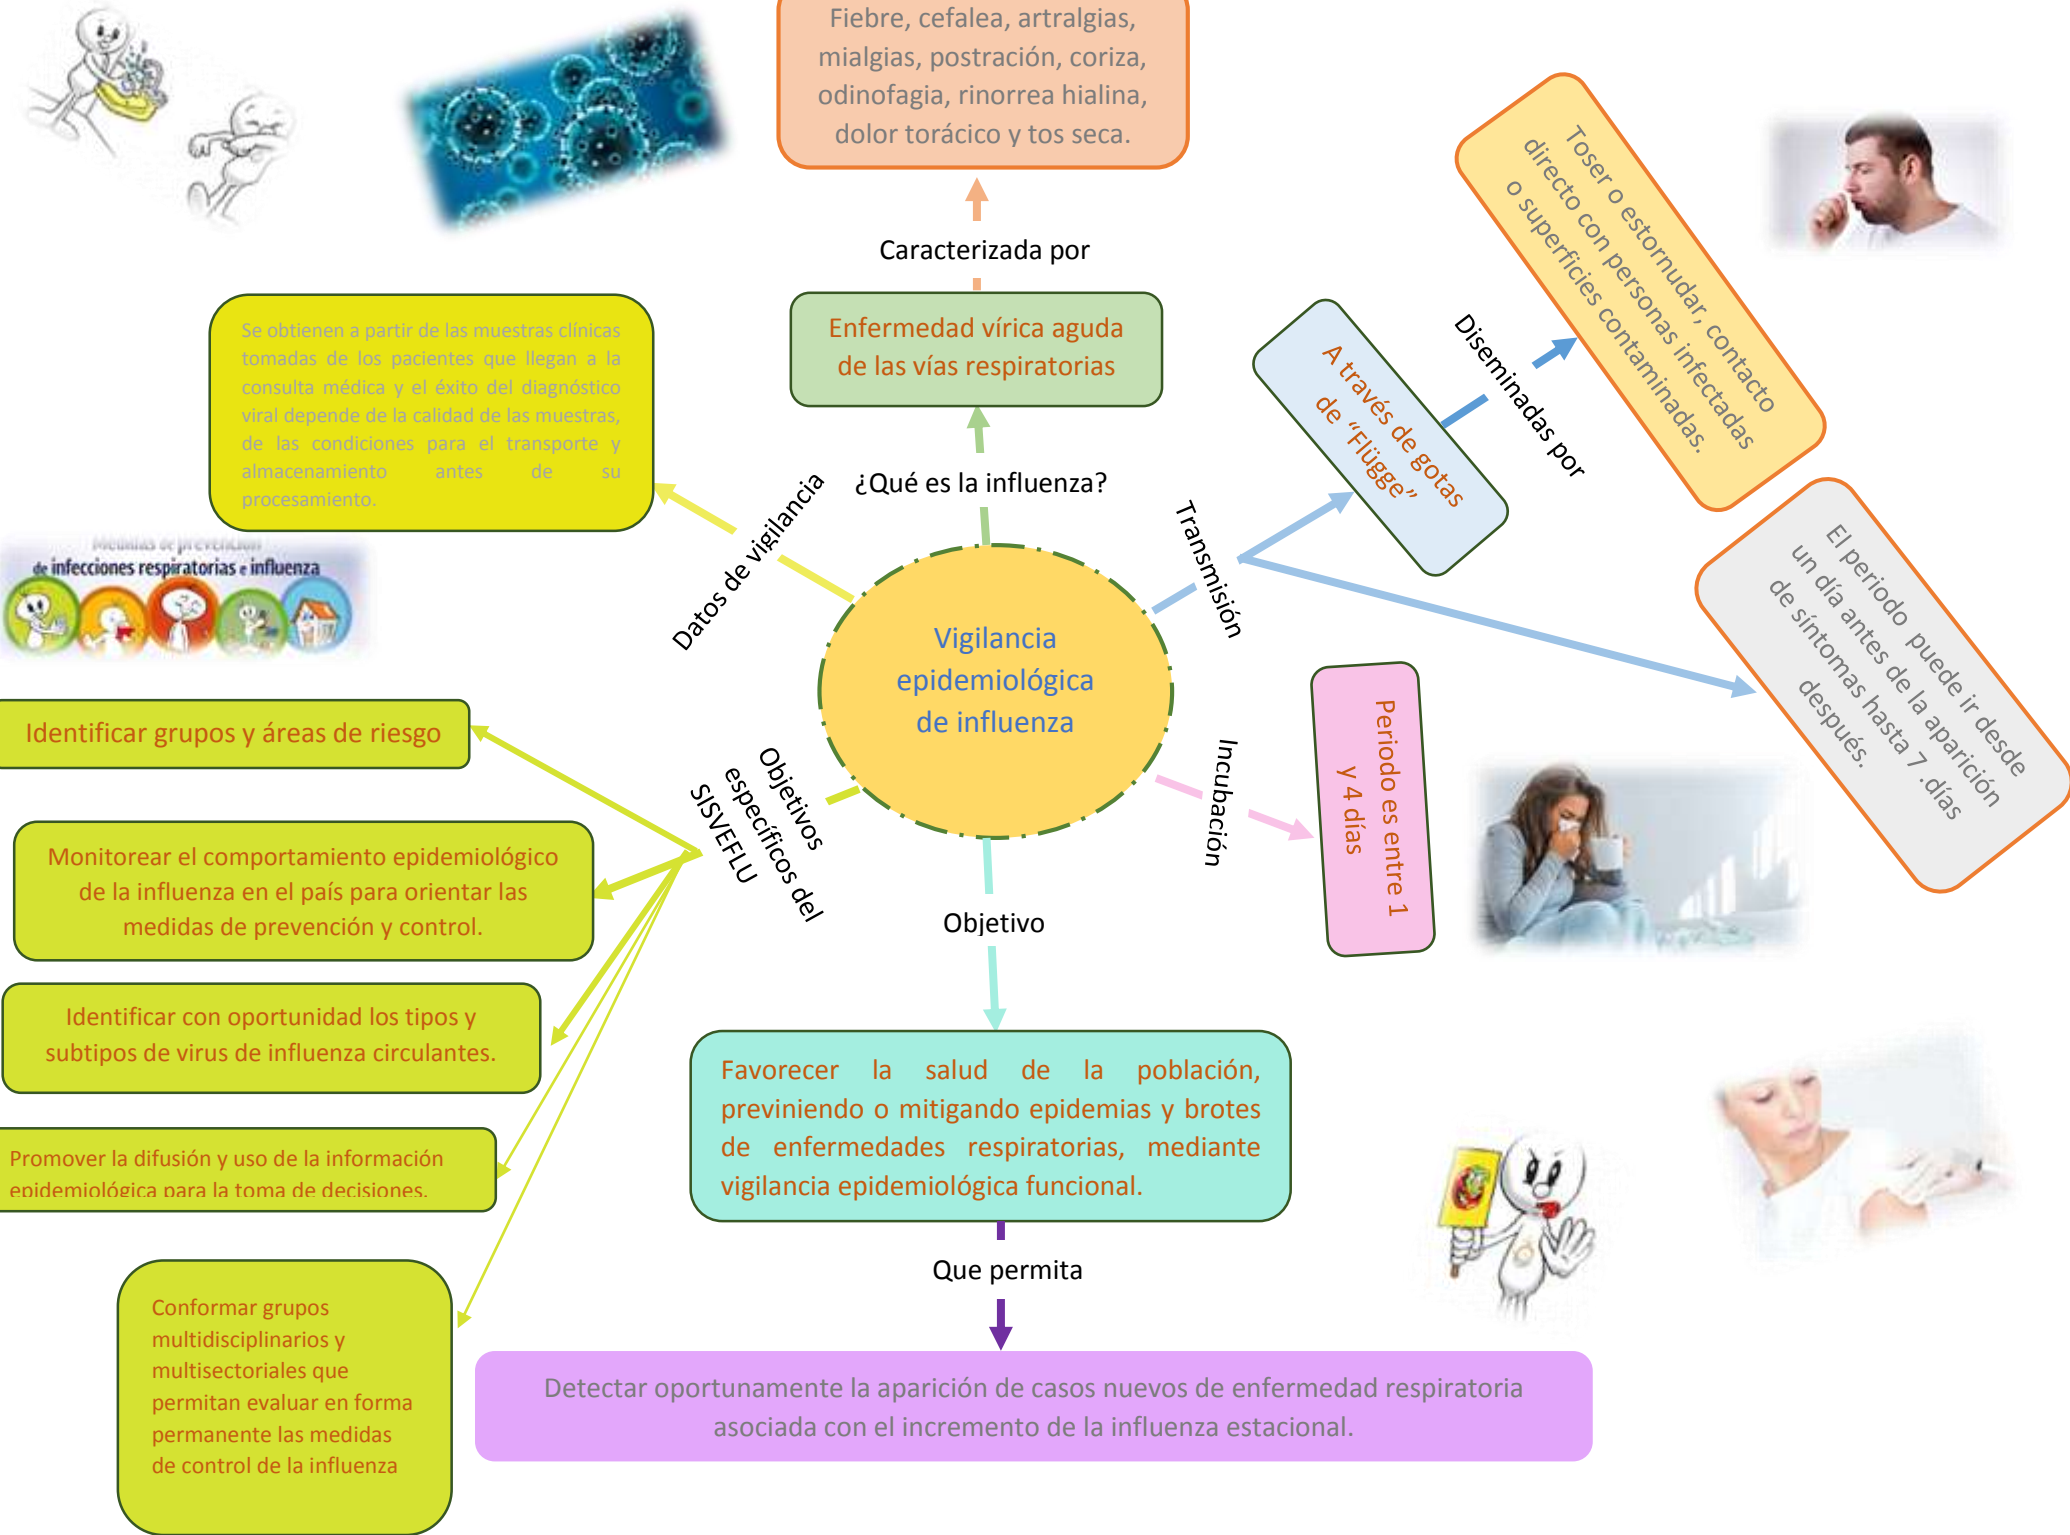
Fiebre, cefalea, artralgias, mialgias, postración, coriza, odinofagia, rinorrea hialina, dolor torácico y tos seca.

Caracterizada por

Enfermedad vírica aguda de las vías respiratorias

¿Qué es la influenza?

Vigilancia epidemiológica de influenza

Se obtienen a partir de las muestras clínicas tomadas de los pacientes que llegan a la consulta médica y el éxito del diagnóstico viral depende de la calidad de las muestras, de las condiciones para el transporte y almacenamiento antes de su procesamiento.

Datos de vigilancia

Medidas de prevención de infecciones respiratorias e influenza

Transmisión

A través de gotas de "Flügge"

Diseminadas por

Toser o estornudar, contacto directo con personas infectadas o superficies contaminadas.

El periodo puede ir desde un día antes de la aparición de síntomas hasta 7 .días después.

Incubación

Periodo es entre 1 y 4 días

Objetivos específicos del SISVEFLU

Identificar grupos y áreas de riesgo

Monitorear el comportamiento epidemiológico de la influenza en el país para orientar las medidas de prevención y control.

Identificar con oportunidad los tipos y subtipos de virus de influenza circulantes.

Promover la difusión y uso de la información epidemiológica para la toma de decisiones.

Conformar grupos multidisciplinarios y multisectoriales que permitan evaluar en forma permanente las medidas de control de la influenza

Objetivo

Favorecer la salud de la población, previniendo o mitigando epidemias y brotes de enfermedades respiratorias, mediante vigilancia epidemiológica funcional.

Que permita

Detectar oportunamente la aparición de casos nuevos de enfermedad respiratoria asociada con el incremento de la influenza estacional.